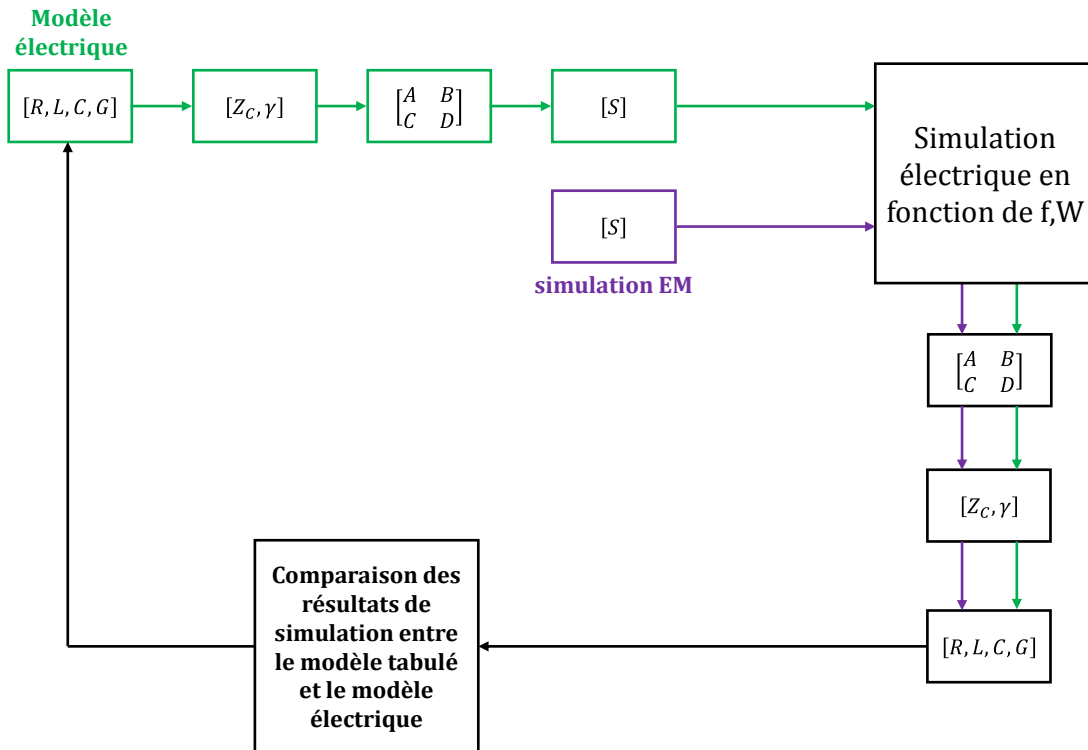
Modèle électrique

$[R, L, C, G]$

$[Z_C, \gamma]$

$\begin{bmatrix} A & B \\ C & D \end{bmatrix}$

$[S]$

Simulation électrique en fonction de f,W

$[S]$

simulation EM

$\begin{bmatrix} A & B \\ C & D \end{bmatrix}$

$[Z_C, \gamma]$

$[R, L, C, G]$

Comparaison des résultats de simulation entre le modèle tabulé et le modèle électrique